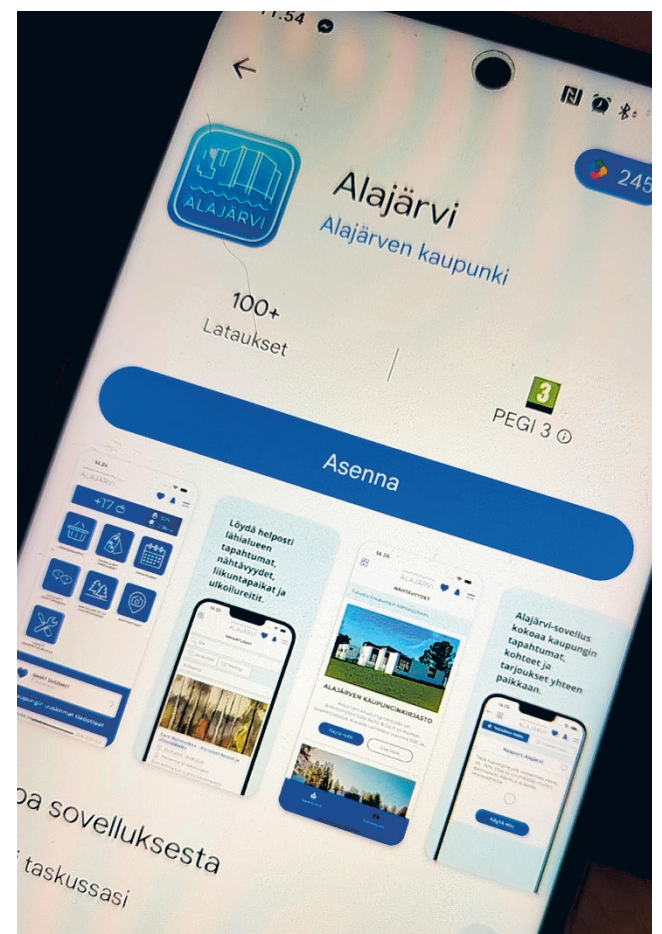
11.54

ALAJÄRVI

Alajärvi

Alajärven kaupunki

245

100+

Lataukset

3

PEGI 3 ⓘ

Asenna

+17

Löydä helposti lähialueen tapahtumat, nähtävyydet, liikuntapaikat ja ulkoilureitit.

ALAJÄRVI

NÄHTÄVYYDET

ALAJÄRVEN KAUPUNGINKIRJASTO

Alajärvi-sovellus kokoaa kaupungin tapahtumat, kohteet ja tarjoukset yhteen paikkaan.

pa sovelluksesta

taskussasi